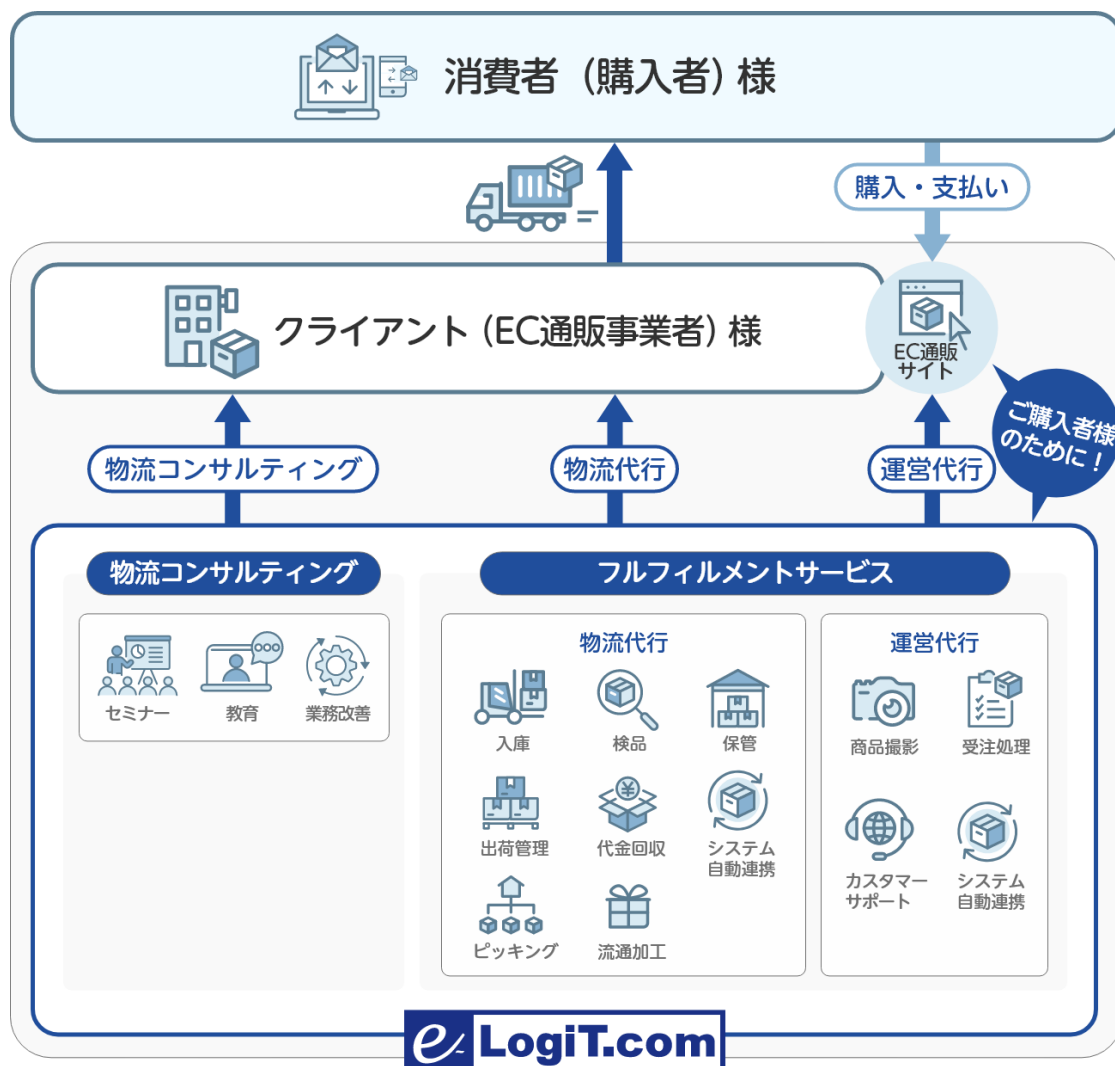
消費者（購入者）様

購入・支払い

クライアント（EC通販事業者）様

EC通販サイト

ご購入者様のために！

物流コンサルティング

物流代行

運営代行

物流コンサルティング

セミナー

教育

業務改善

フルフィルメントサービス

物流代行

入庫

検品

保管

出荷管理

代金回収

システム自動連携

ピッキング

流通加工

運営代行

商品撮影

受注処理

カスタマーサポート

システム自動連携

e-LogiT.com